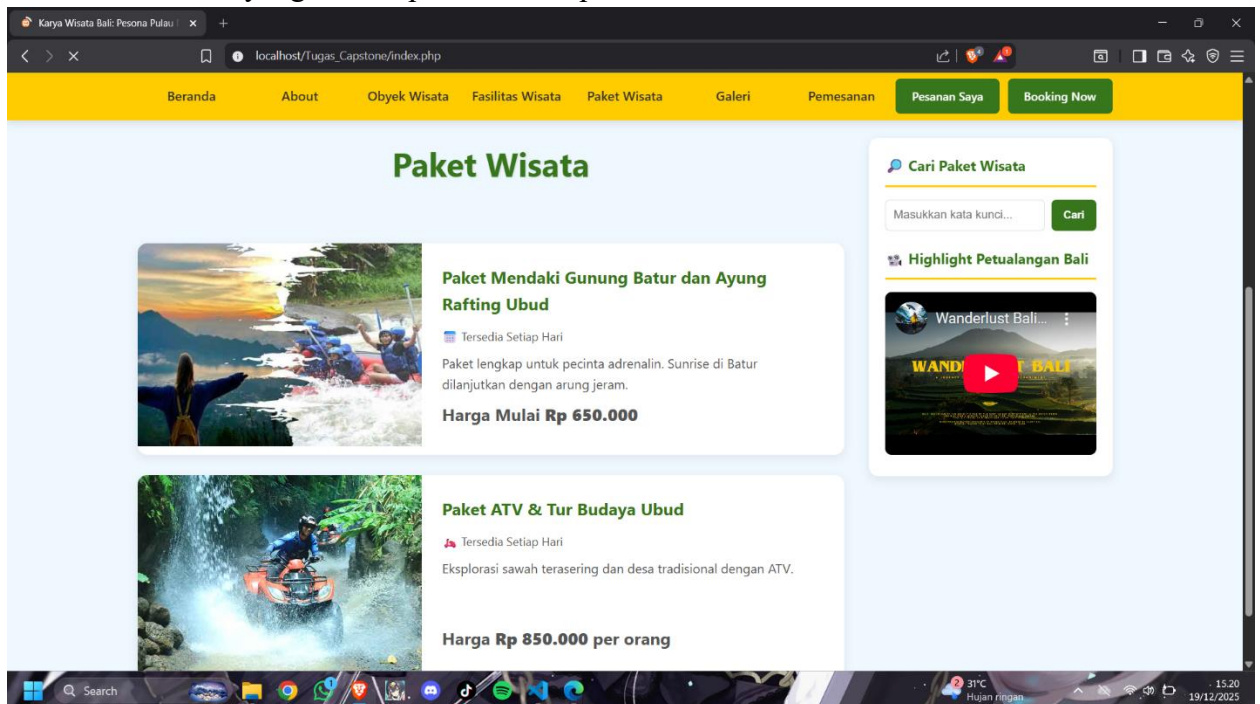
Karya Wisata Bali: Pesona Pulau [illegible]

localhost/Tugas_Capstone/index.php

Beranda About Obyek Wisata Fasilitas Wisata Paket Wisata Galeri Pemesanan Pesanan Saya Booking Now

Paket Wisata

Paket Mendaki Gunung Batur dan Ayung Rafting Ubud

Tersedia Setiap Hari

Paket lengkap untuk pecinta adrenalin. Sunrise di Batur dilanjutkan dengan arung jeram.

Harga Mulai Rp 650.000

Paket ATV & Tur Budaya Ubud

Tersedia Setiap Hari

Eksplorasi sawah terasering dan desa tradisional dengan ATV.

Harga Rp 850.000 per orang

Cari Paket Wisata

Masukkan kata kunci...

Cari

Highlight Petualangan Bali

Wanderlust Bali...

WANDERLUST BALI

Search

31°C
Hujan ringan

15.20
19/12/2025